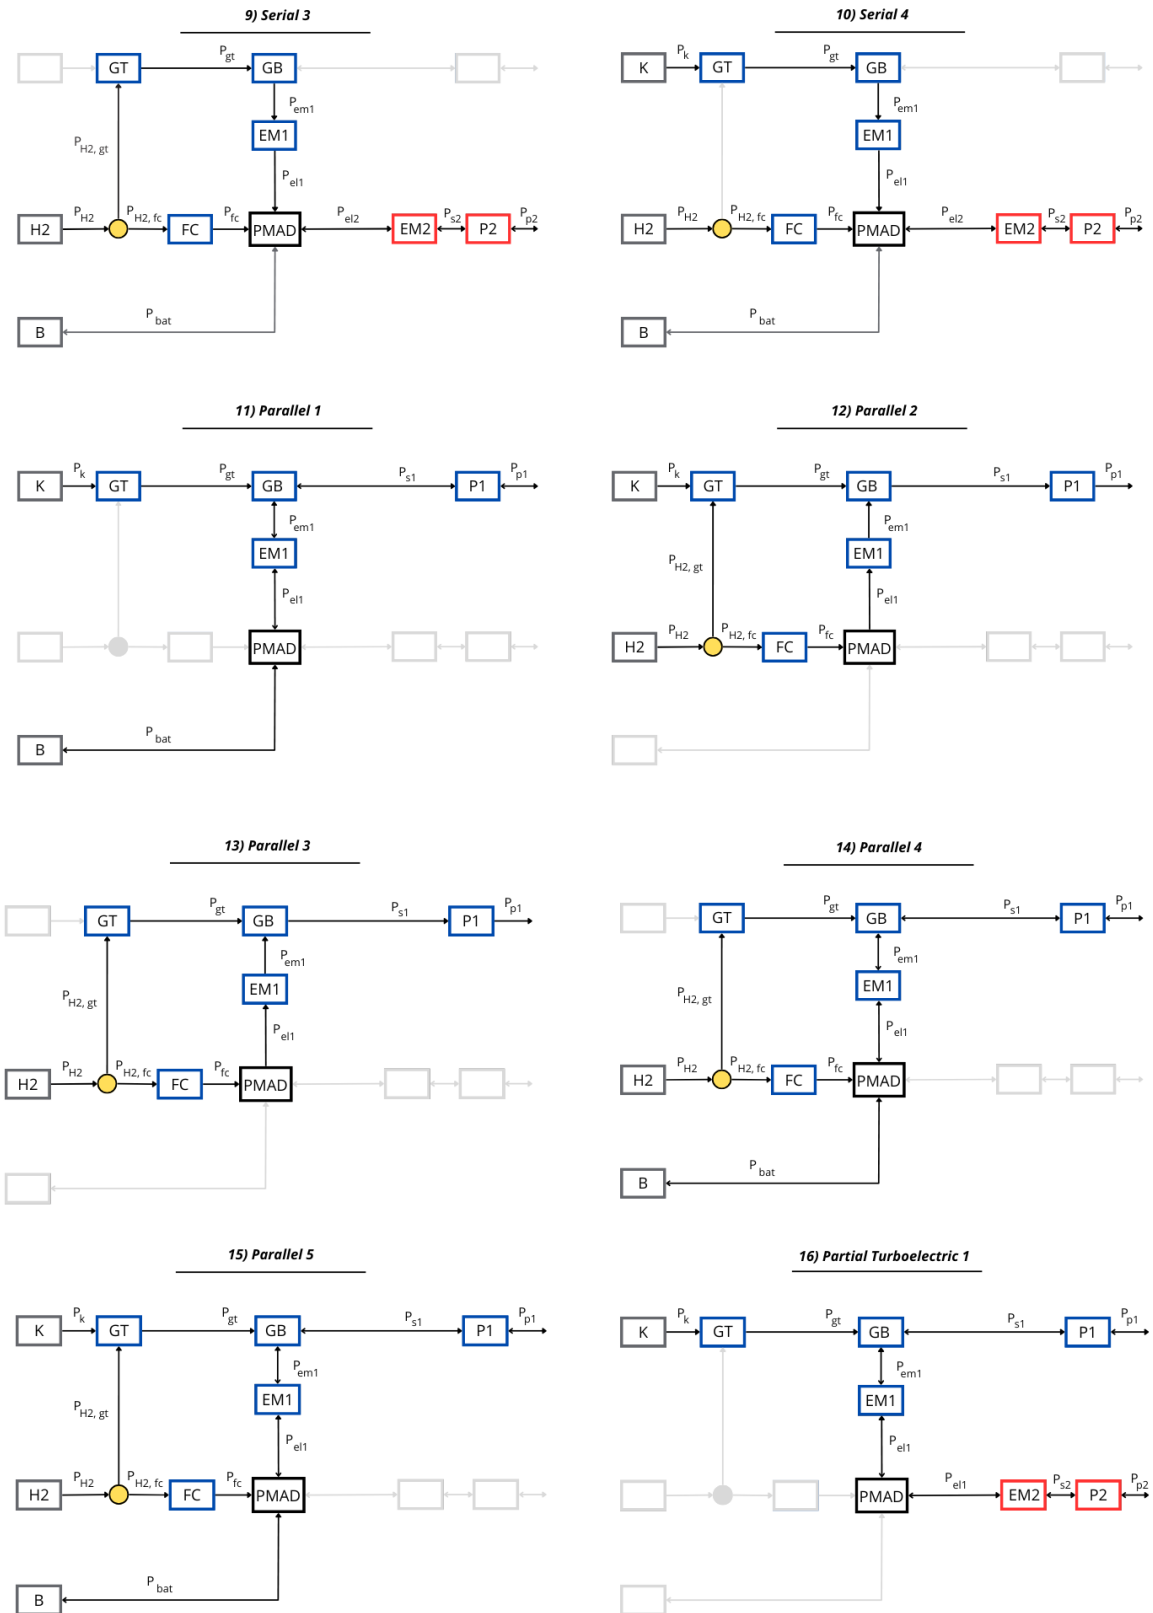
9) Serial 3

GT
$P_{gt}$
GB
$P_{em1}$
EM1
$P_{H2, gt}$
$P_{el1}$
H2
$P_{H2}$
$P_{H2, fc}$
FC
$P_{fc}$
PMAD
$P_{el2}$
EM2
$P_{s2}$
P2
$P_{p2}$
B
$P_{bat}$

10) Serial 4

K
$P_k$
GT
$P_{gt}$
GB
$P_{em1}$
EM1
$P_{el1}$
H2
$P_{H2}$
$P_{H2, fc}$
FC
$P_{fc}$
PMAD
$P_{el2}$
EM2
$P_{s2}$
P2
$P_{p2}$
B
$P_{bat}$

11) Parallel 1

K
$P_k$
GT
$P_{gt}$
GB
$P_{s1}$
P1
$P_{p1}$
$P_{em1}$
EM1
$P_{el1}$
PMAD
B
$P_{bat}$

12) Parallel 2

K
$P_k$
GT
$P_{gt}$
GB
$P_{s1}$
P1
$P_{p1}$
$P_{em1}$
EM1
$P_{H2, gt}$
$P_{el1}$
H2
$P_{H2}$
$P_{H2, fc}$
FC
$P_{fc}$
PMAD

13) Parallel 3

GT
$P_{gt}$
GB
$P_{s1}$
P1
$P_{p1}$
$P_{em1}$
EM1
$P_{H2, gt}$
$P_{el1}$
H2
$P_{H2}$
$P_{H2, fc}$
FC
$P_{fc}$
PMAD

14) Parallel 4

GT
$P_{gt}$
GB
$P_{s1}$
P1
$P_{p1}$
$P_{em1}$
EM1
$P_{H2, gt}$
$P_{el1}$
H2
$P_{H2}$
$P_{H2, fc}$
FC
$P_{fc}$
PMAD
B
$P_{bat}$

15) Parallel 5

K
$P_k$
GT
$P_{gt}$
GB
$P_{s1}$
P1
$P_{p1}$
$P_{em1}$
EM1
$P_{H2, gt}$
$P_{el1}$
H2
$P_{H2}$
$P_{H2, fc}$
FC
$P_{fc}$
PMAD
B
$P_{bat}$

16) Partial Turboelectric 1

K
$P_k$
GT
$P_{gt}$
GB
$P_{s1}$
P1
$P_{p1}$
$P_{em1}$
EM1
$P_{el1}$
PMAD
$P_{el1}$
EM2
$P_{s2}$
P2
$P_{p2}$